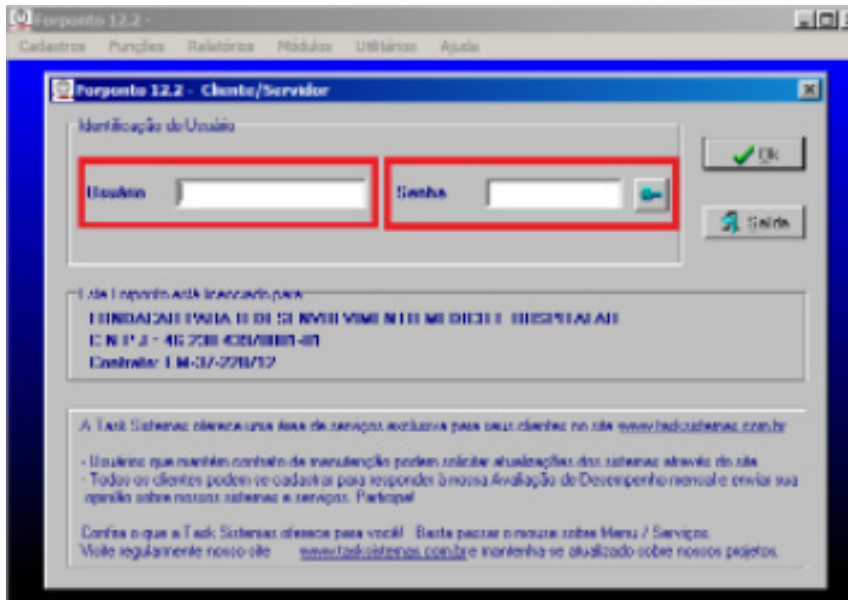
Forponto 12.2 -

Cadastros Funções Relatórios Módulos Utilitários Ajuda

Forponto 12.2 - Cliente/Servidor

Identificação do Usuário

Usuário

Senha

Ok

Saída

Este Forponto está licenciado para

FUNDACAO PARA O DESENVOLVIMENTO MEDICO E HOSPITALAR
C.N.P.J - 46.230.439/0001-01
Contrato: LM-37-220/12

A Task Sistemas oferece uma área de serviços exclusiva para seus clientes no site www.tasksistemas.com.br

- Usuários que mantêm contrato de manutenção podem solicitar atualizações dos sistemas através do site.
- Todos os clientes podem se cadastrar para responder à nossa Avaliação de Desempenho mensal e enviar sua opinião sobre nossos sistemas e serviços. Participe!

Confira o que a Task Sistemas oferece para você! Basta passar o mouse sobre Menu / Serviços
Visite regularmente nosso site www.tasksistemas.com.br e mantenha-se atualizado sobre nossos projetos.